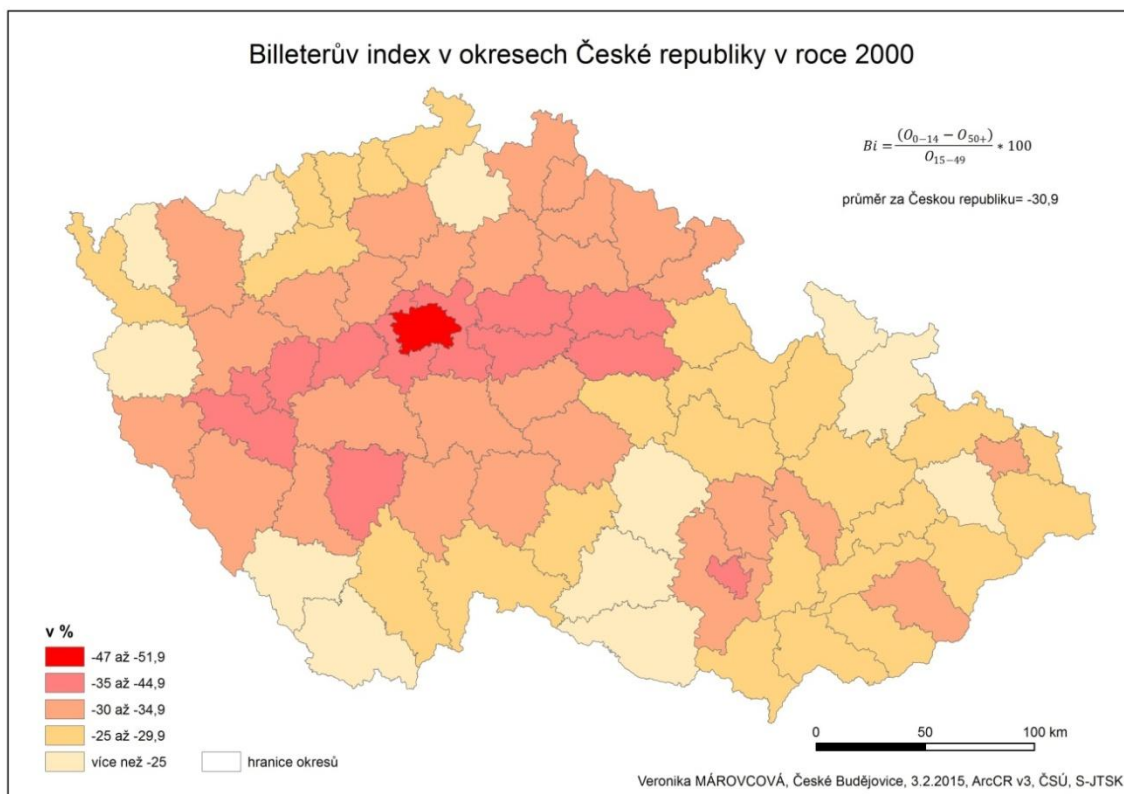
Billeterův index v okresech České republiky v roce 2000

$Bi = \frac{(O_{0-14} - O_{50+})}{O_{15-49}} * 100$

průměr za Českou republiku= -30,9

v %

-47 až -51,9

-35 až -44,9

-30 až -34,9

-25 až -29,9

více než -25

hranice okresů

0 50 100 km

Veronika MÁROVCOVÁ, České Budějovice, 3.2.2015, ArcCR v3, ČSÚ, S-JTSK